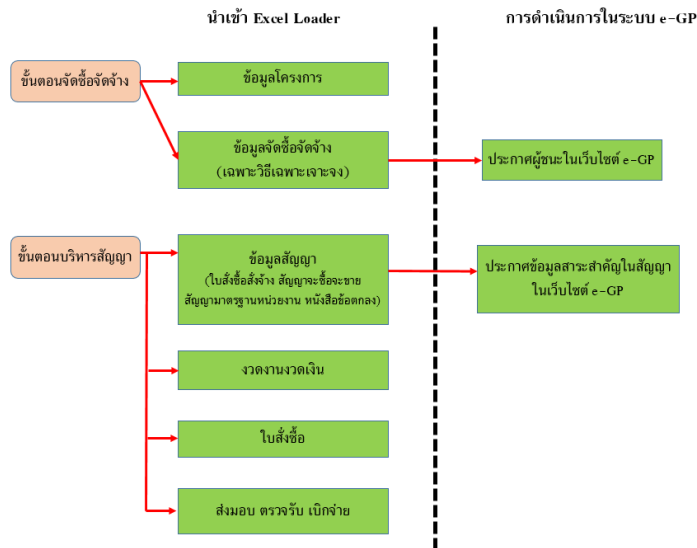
นำเข้า Excel Loader

การดำเนินการในระบบ e-GP

ขั้นตอนจัดซื้อจัดจ้าง

ข้อมูลโครงการ

ข้อมูลจัดซื้อจัดจ้าง (เฉพาะวิธีเฉพาะเจาะจง)

ประกาศผู้ชนะในเว็บไซต์ e-GP

ขั้นตอนบริหารสัญญา

ข้อมูลสัญญา (ใบสั่งซื้อสั่งจ้าง สัญญาจะซื้อจะขาย สัญญามาตรฐานหน่วยงาน หนังสือข้อตกลง)

ประกาศข้อมูลสาระสำคัญในสัญญา ในเว็บไซต์ e-GP

งวดงานงวดเงิน

ใบสั่งซื้อ

ส่งมอบ ตรวจรับ เบิกจ่าย